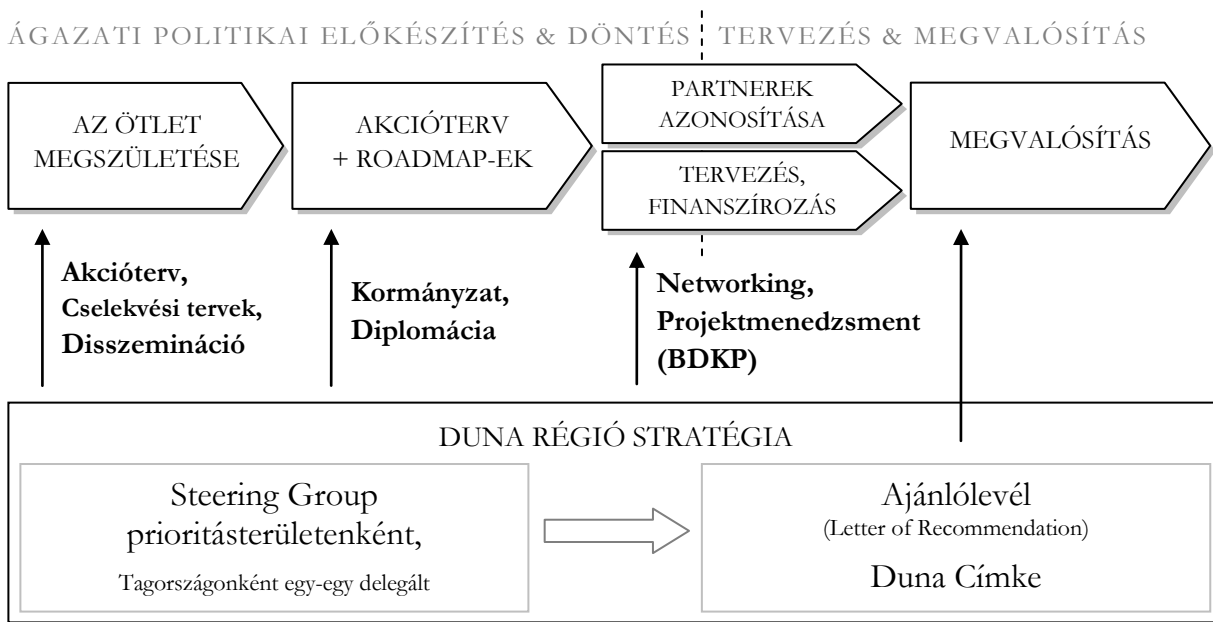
ÁGAZATI POLITIKAI ELŐKÉSZÍTÉS & DÖNTÉS

TERVEZÉS & MEGVALÓSÍTÁS

AZ ÖTLET MEGSZÜLETÉSE

AKCIÓTERV + ROADMAP-EK

PARTNEREK AZONOSÍTÁSA

TERVEZÉS, FINANSZÍROZÁS

MEGVALÓSÍTÁS

Akcióterv, Cselekvési tervek, Disszemináció

Kormányzat, Diplomácia

Networking, Projektmenedzsment (BDKP)

DUNA RÉGIÓ STRATÉGIA

Steering Group prioritásterületenként,

Tagországonként egy-egy delegált

Ajánlólevél
(Letter of Recommendation)

Duna Címke